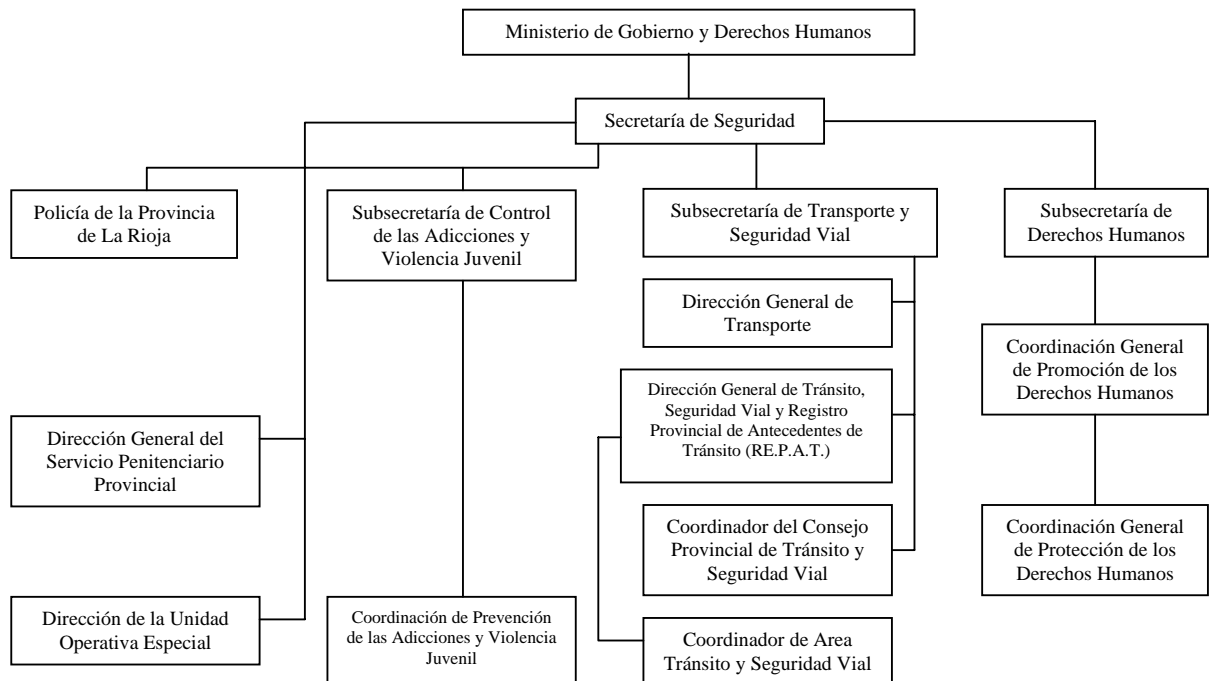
Ministerio de Gobierno y Derechos Humanos

Secretaría de Seguridad

Policía de la Provincia de La Rioja

Subsecretaría de Control de las Adicciones y Violencia Juvenil

Subsecretaría de Transporte y Seguridad Vial

Subsecretaría de Derechos Humanos

Dirección General de Transporte

Coordinación General de Promoción de los Derechos Humanos

Dirección General de Tránsito, Seguridad Vial y Registro Provincial de Antecedentes de Tránsito (RE.P.A.T.)

Dirección General del Servicio Penitenciario Provincial

Coordinador del Consejo Provincial de Tránsito y Seguridad Vial

Coordinación General de Protección de los Derechos Humanos

Dirección de la Unidad Operativa Especial

Coordinación de Prevención de las Adicciones y Violencia Juvenil

Coordinador de Area Tránsito y Seguridad Vial